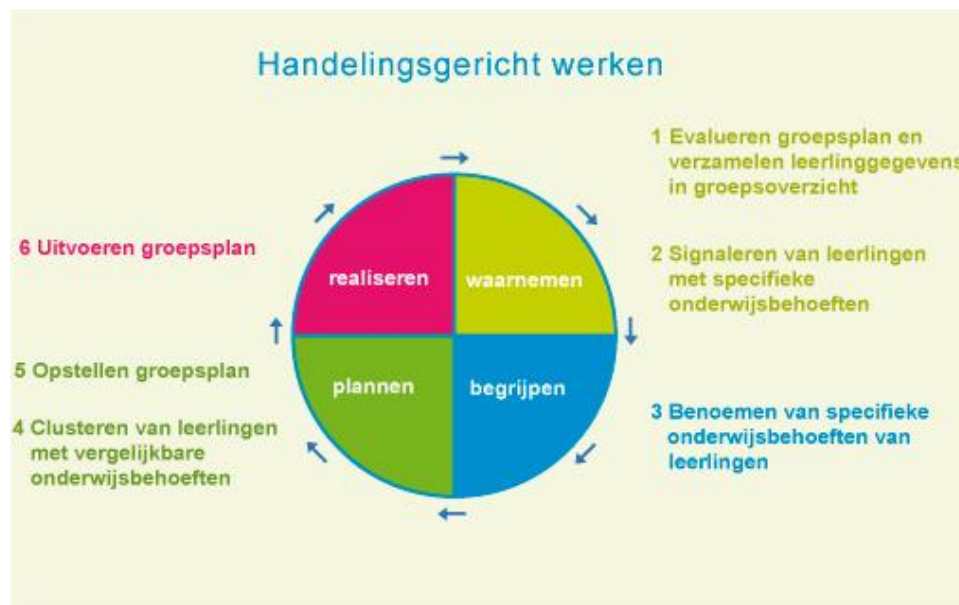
Handelingsgericht werken

1 Evalueren groepsplan en verzamelen leerlinggegevens in groepsoverzicht

2 Signaleren van leerlingen met specifieke onderwijsbehoeften

3 Benoemen van specifieke onderwijsbehoeften van leerlingen

4 Clusteren van leerlingen met vergelijkbare onderwijsbehoeften

5 Opstellen groepsplan

6 Uitvoeren groepsplan

realiseren

waarnemen

plannen

begrijpen